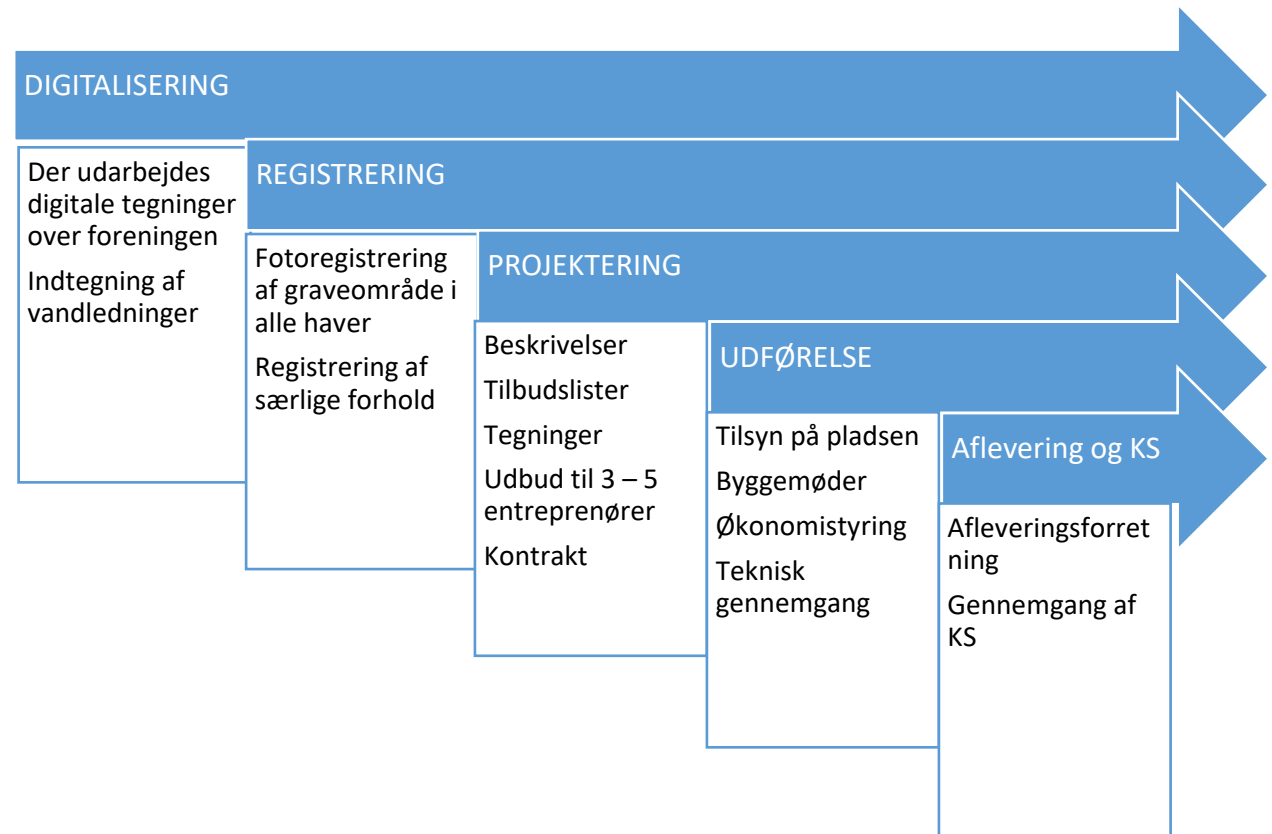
DIGITALISERING

Der udarbejdes digitale tegninger over foreningen

Indtegning af vandledninger

REGISTRERING

Fotoregistrering af graveområde i alle haver

Registrering af særlige forhold

PROJEKTERING

Beskrivelser

Tilbudslister

Tegninger

Udbud til 3 – 5 entreprenører

Kontrakt

UDFØRELSE

Tilsyn på pladsen

Byggemøder

Økonomistyring

Teknisk gennemgang

Aflevering og KS

Afleveringsforretning

Gennemgang af KS